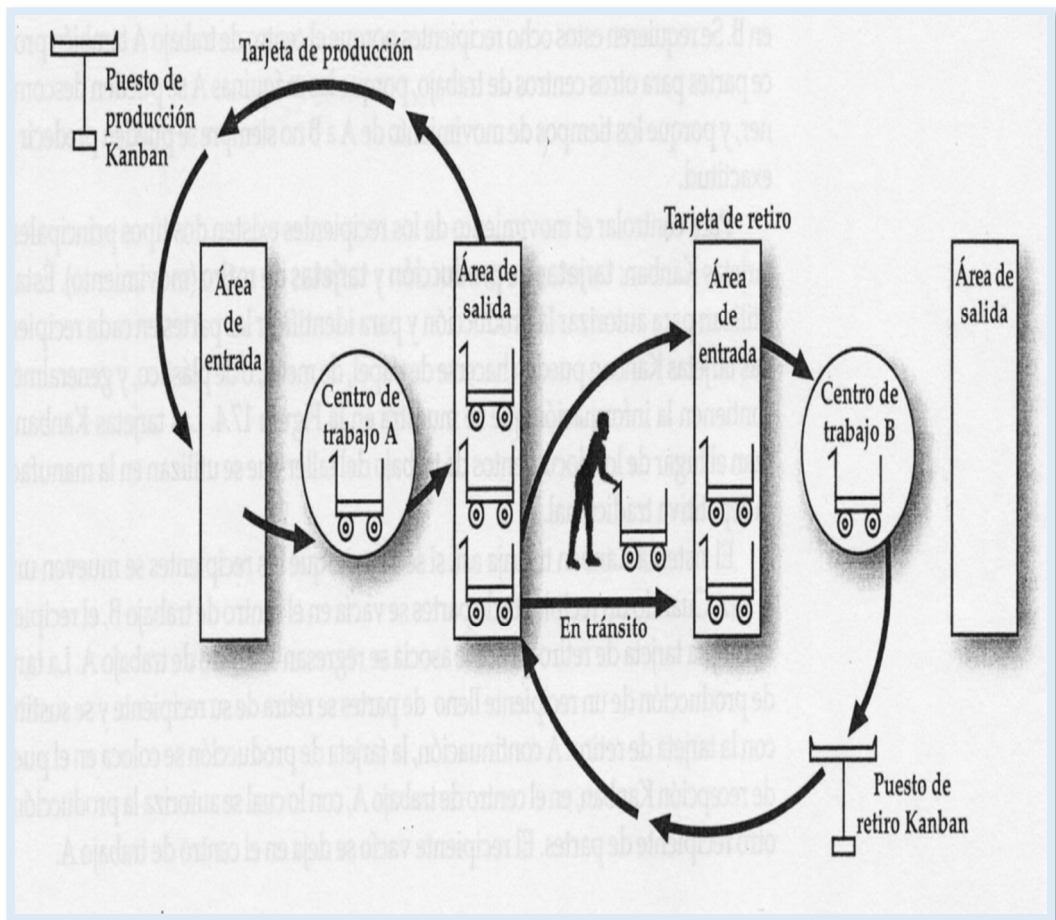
Tarjeta de producción

Puesto de producción Kanban

Área de entrada

Centro de trabajo A

Área de salida

Tarjeta de retiro

Área de entrada

Centro de trabajo B

Área de salida

En tránsito

Puesto de retiro Kanban